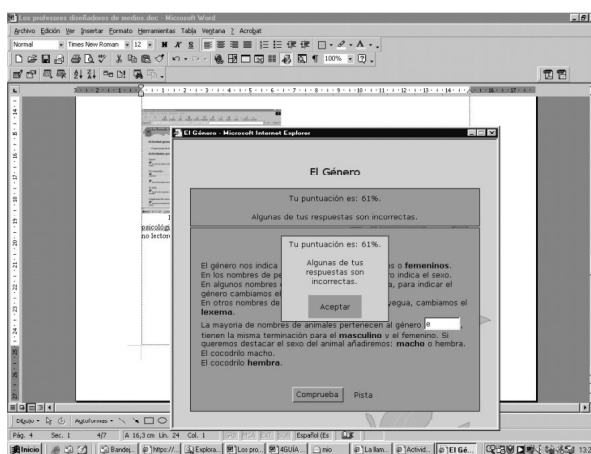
Los profesores diseñadores de medios.doc - Microsoft Word

Archivo Edición Ver Insertar Formato Herramientas Tabla Ventana ? Acrobat

Normal Times New Roman 12 N K S 100%

El Género - Microsoft Internet Explorer

El Género

Tu puntuación es: 61%.

Algunas de tus respuestas son incorrectas.

Tu puntuación es: 61%.

Algunas de tus respuestas son incorrectas.

Aceptar

El género nos indica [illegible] s o **femeninos**.
En los nombres de pe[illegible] o indica el sexo.
En algunos nombres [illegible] a, para indicar el género cambiamos el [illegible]
En otros nombres de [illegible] yegua, cambiamos el **lexema**.

La mayoría de nombres de animales pertenecen al género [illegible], tienen la misma terminación para el **masculino** y el femenino. Si queremos destacar el sexo del animal añadiremos: **macho** o hembra.
El cocodrilo macho.
El cocodrilo **hembra**.

Comprueba Pista

psicológ
no lector

Dibujo Autoformas

Pág. 4 Sec. 1 4/7 A 16,3 cm Lín. 24 Col. 1 Español (Es

Inicio Bandej... https://... Explora... Los pro... 4SGUIA... mio La llam... Activid... El Gé... 13:2